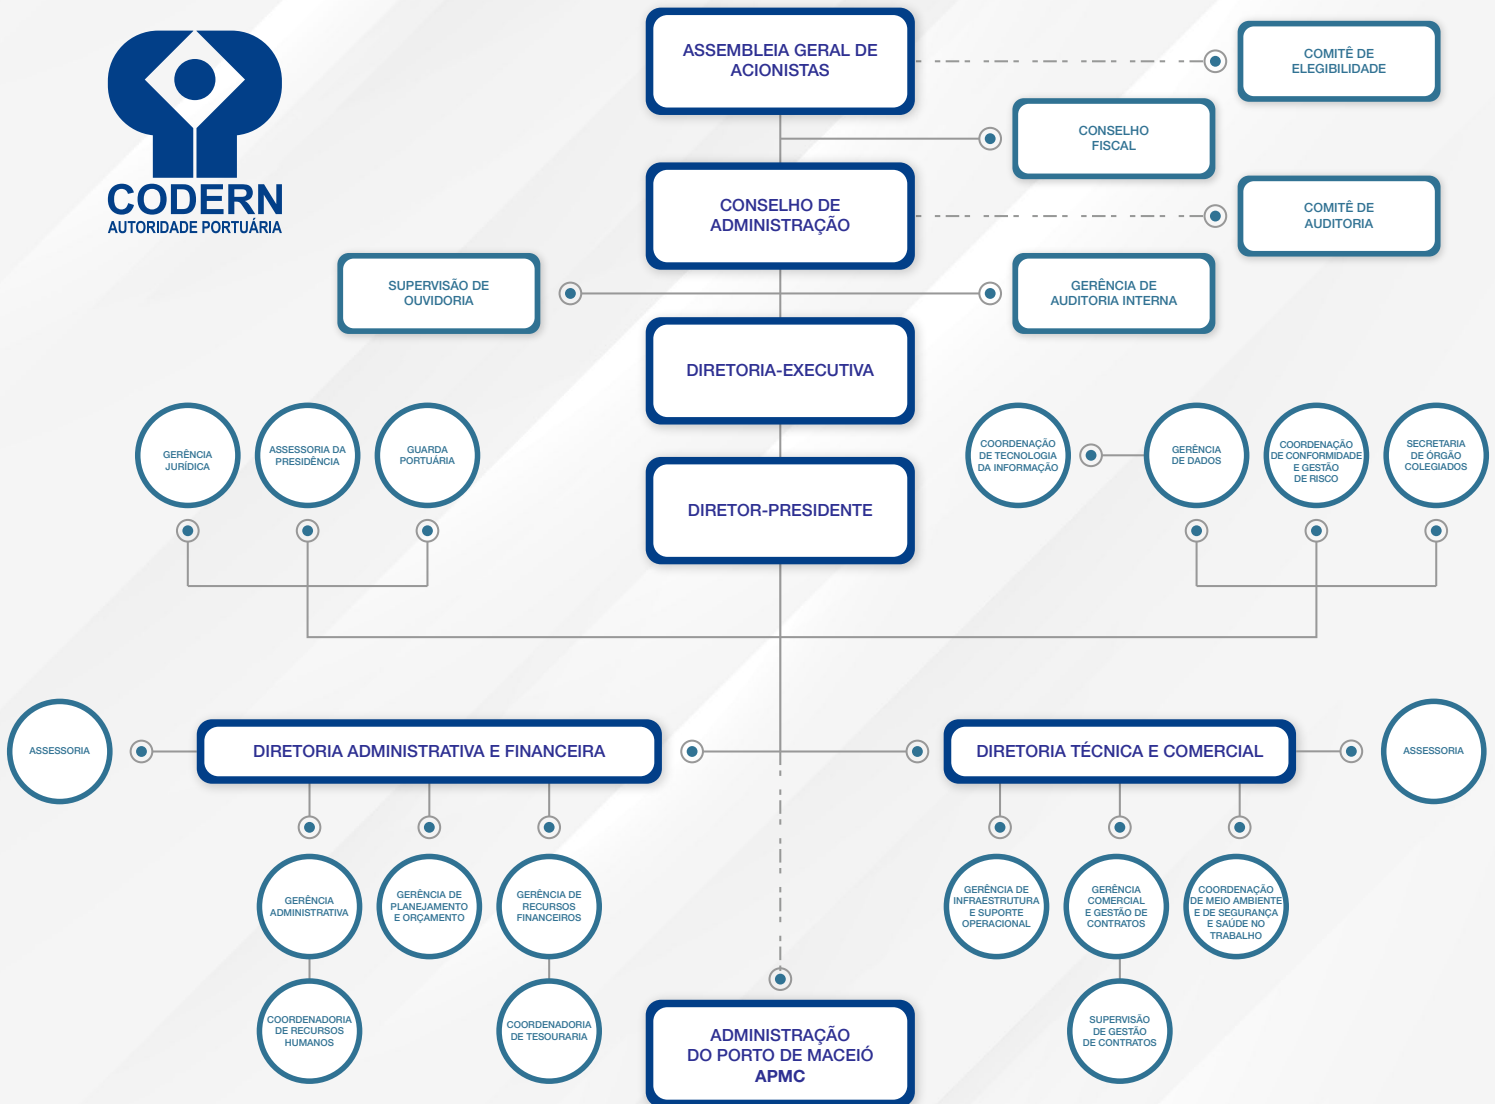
CODERN
AUTORIDADE PORTUÁRIA

ASSEMBLEIA GERAL DE ACIONISTAS

COMITÊ DE ELEGIBILIDADE

CONSELHO FISCAL

CONSELHO DE ADMINISTRAÇÃO

COMITÊ DE AUDITORIA

SUPERVISÃO DE OUVIDORIA

GERÊNCIA DE AUDITORIA INTERNA

DIRETORIA-EXECUTIVA

GERÊNCIA JURÍDICA

ASSESSORIA DA PRESIDÊNCIA

GUARDA PORTUÁRIA

DIRETOR-PRESIDENTE

COORDENAÇÃO DE TECNOLOGIA DA INFORMAÇÃO

GERÊNCIA DE DADOS

COORDENAÇÃO DE CONFORMIDADE E GESTÃO DE RISCO

SECRETARIA DE ÓRGÃO COLEGIADOS

ASSESSORIA

DIRETORIA ADMINISTRATIVA E FINANCEIRA

DIRETORIA TÉCNICA E COMERCIAL

ASSESSORIA

GERÊNCIA ADMINISTRATIVA

GERÊNCIA DE PLANEJAMENTO E ORÇAMENTO

GERÊNCIA DE RECURSOS FINANCEIROS

GERÊNCIA DE INFRAESTRUTURA E SUPORTE OPERACIONAL

GERÊNCIA COMERCIAL E GESTÃO DE CONTRATOS

COORDENAÇÃO DE MEIO AMBIENTE E DE SEGURANÇA E SAÚDE NO TRABALHO

COORDENADORIA DE RECURSOS HUMANOS

COORDENADORIA DE TESOURARIA

ADMINISTRAÇÃO DO PORTO DE MACEIÓ APMC

SUPERVISÃO DE GESTÃO DE CONTRATOS